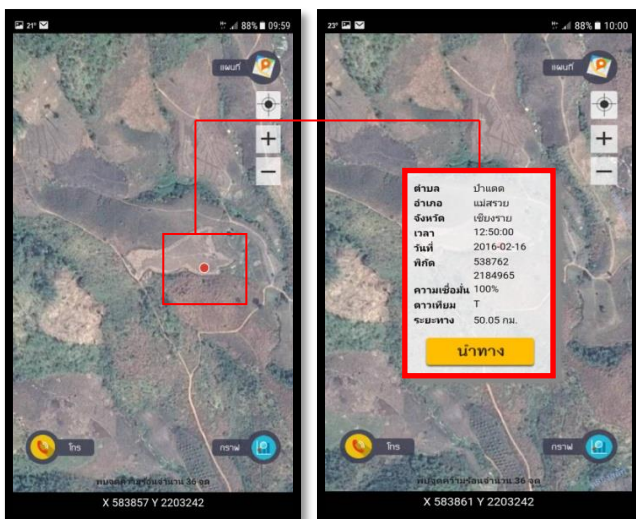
21° 88% 09:59

แผนที่

+

−

โทร

กราฟ

พบจุดความร้อนจำนวน 36 จุด

X 583857 Y 2203242

23° 88% 10:00

แผนที่

+

−

| | |
|---|---|
| ตำบล | ป่าแดด |
| อำเภอ | แม่สรวย |
| จังหวัด | เชียงราย |
| เวลา | 12:50:00 |
| วันที่ | 2016-02-16 |
| พิกัด | 538762 2184965 |
| ความเชื่อมั่น | 100% |
| ดาวเทียม | T |
| ระยะทาง | 50.05 กม. |

นำทาง

โทร

กราฟ

พบจุดความร้อนจำนวน 36 จุด

X 583861 Y 2203242